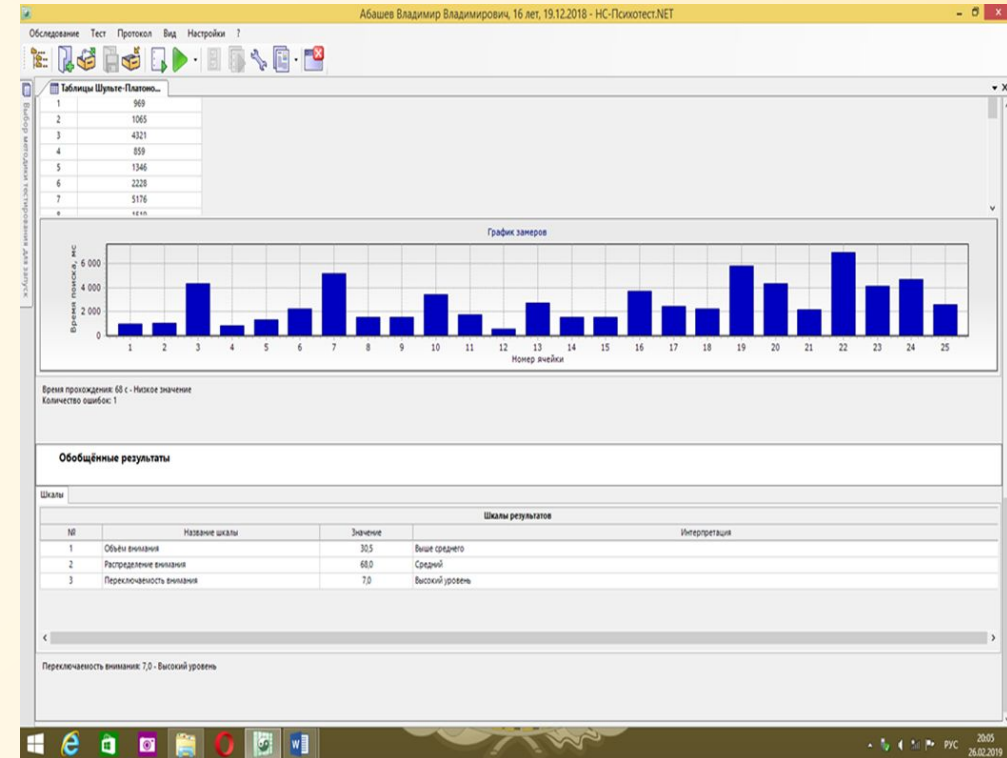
Абашев Владимир Владимирович, 16 лет, 19.12.2018 - НС-Психотест.NET

Обследование Тест Протокол Вид Настройки ?

Выбор методики тестирования для запуска

Таблицы Шульте-Платоно...

| | |
|---|---|
| 1 | 969 |
| 2 | 1065 |
| 3 | 4321 |
| 4 | 859 |
| 5 | 1346 |
| 6 | 2228 |
| 7 | 5176 |
| 8 | 1510 |

График замеров

Время поиска, мс

6 000
4 000
2 000
0

1 2 3 4 5 6 7 8 9 10 11 12 13 14 15 16 17 18 19 20 21 22 23 24 25

Номер ячейки

Время прохождения: 68 с - Низкое значение
Количество ошибок: 1

Обобщённые результаты

Шкалы

Шкалы результатов

| № | Название шкалы | Значение | Интерпретация |
|---|---|---|---|
| 1 | Объём внимания | 30,5 | Выше среднего |
| 2 | Распределение внимания | 68,0 | Средний |
| 3 | Переключаемость внимания | 7,0 | Высокий уровень |

Переключаемость внимания: 7,0 - Высокий уровень

РУС 20:05 26.02.2019